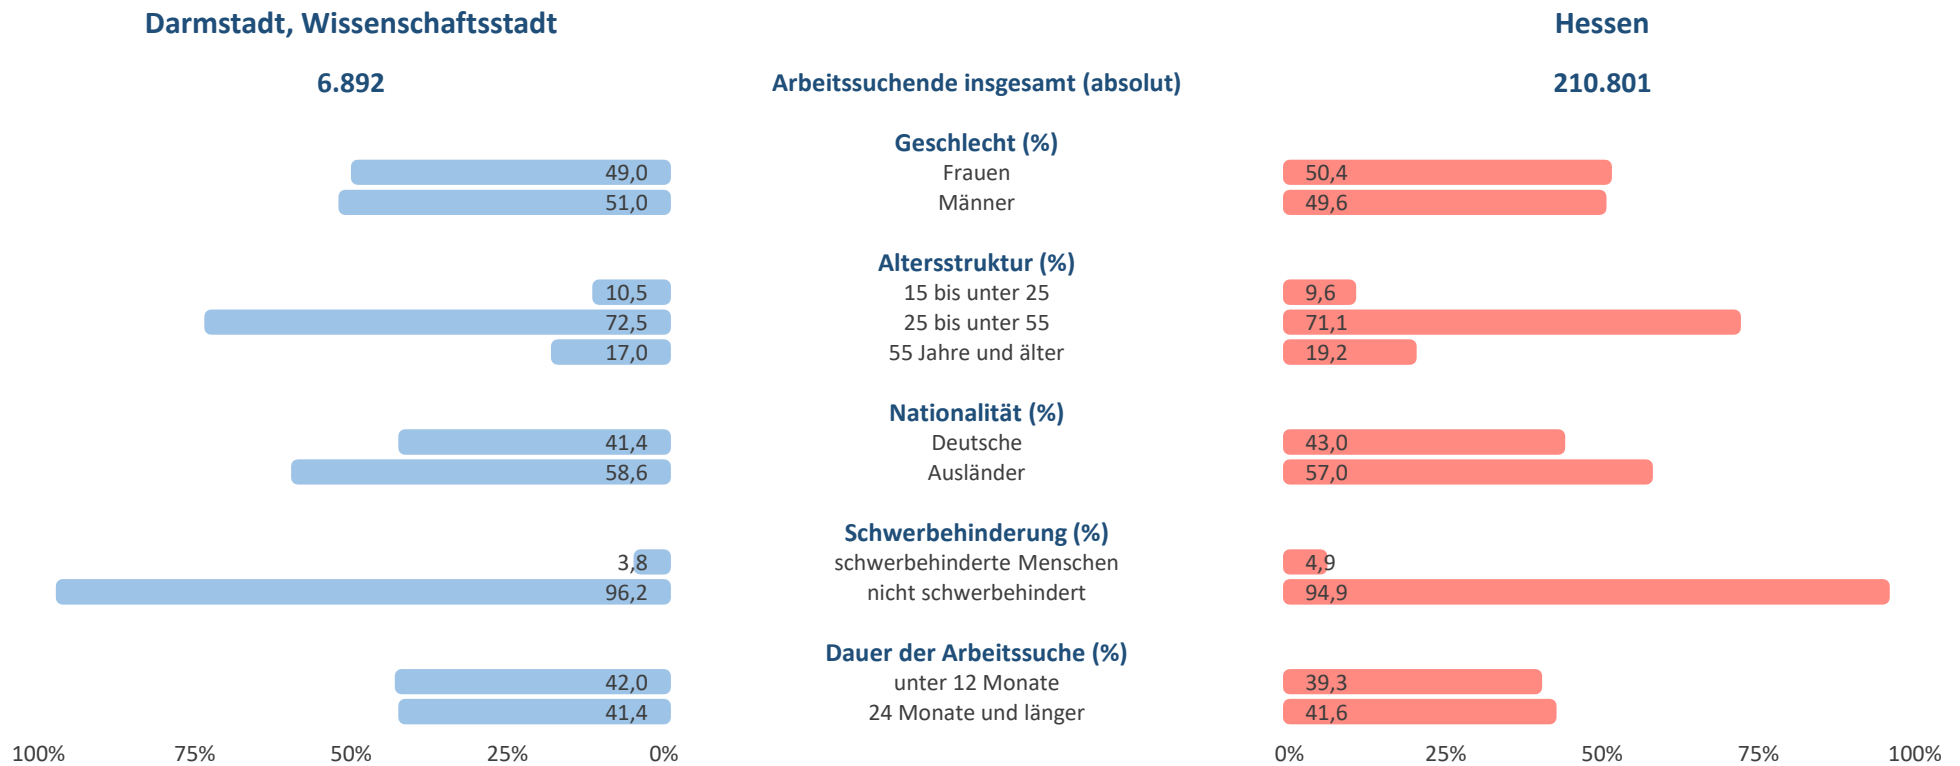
Darmstadt, Wissenschaftsstadt

Hessen

6.892

Arbeitssuchende insgesamt (absolut)

210.801

Geschlecht (%)

| Darmstadt, Wissenschaftsstadt | | Hessen |
|---|---|---|
| 49,0 | Frauen | 50,4 |
| 51,0 | Männer | 49,6 |

Altersstruktur (%)

| Darmstadt, Wissenschaftsstadt | | Hessen |
|---|---|---|
| 10,5 | 15 bis unter 25 | 9,6 |
| 72,5 | 25 bis unter 55 | 71,1 |
| 17,0 | 55 Jahre und älter | 19,2 |

Nationalität (%)

| Darmstadt, Wissenschaftsstadt | | Hessen |
|---|---|---|
| 41,4 | Deutsche | 43,0 |
| 58,6 | Ausländer | 57,0 |

Schwerbehinderung (%)

| Darmstadt, Wissenschaftsstadt | | Hessen |
|---|---|---|
| 3,8 | schwerbehinderte Menschen | 4,9 |
| 96,2 | nicht schwerbehindert | 94,9 |

Dauer der Arbeitssuche (%)

| Darmstadt, Wissenschaftsstadt | | Hessen |
|---|---|---|
| 42,0 | unter 12 Monate | 39,3 |
| 41,4 | 24 Monate und länger | 41,6 |

100% 75% 50% 25% 0%

0% 25% 50% 75% 100%